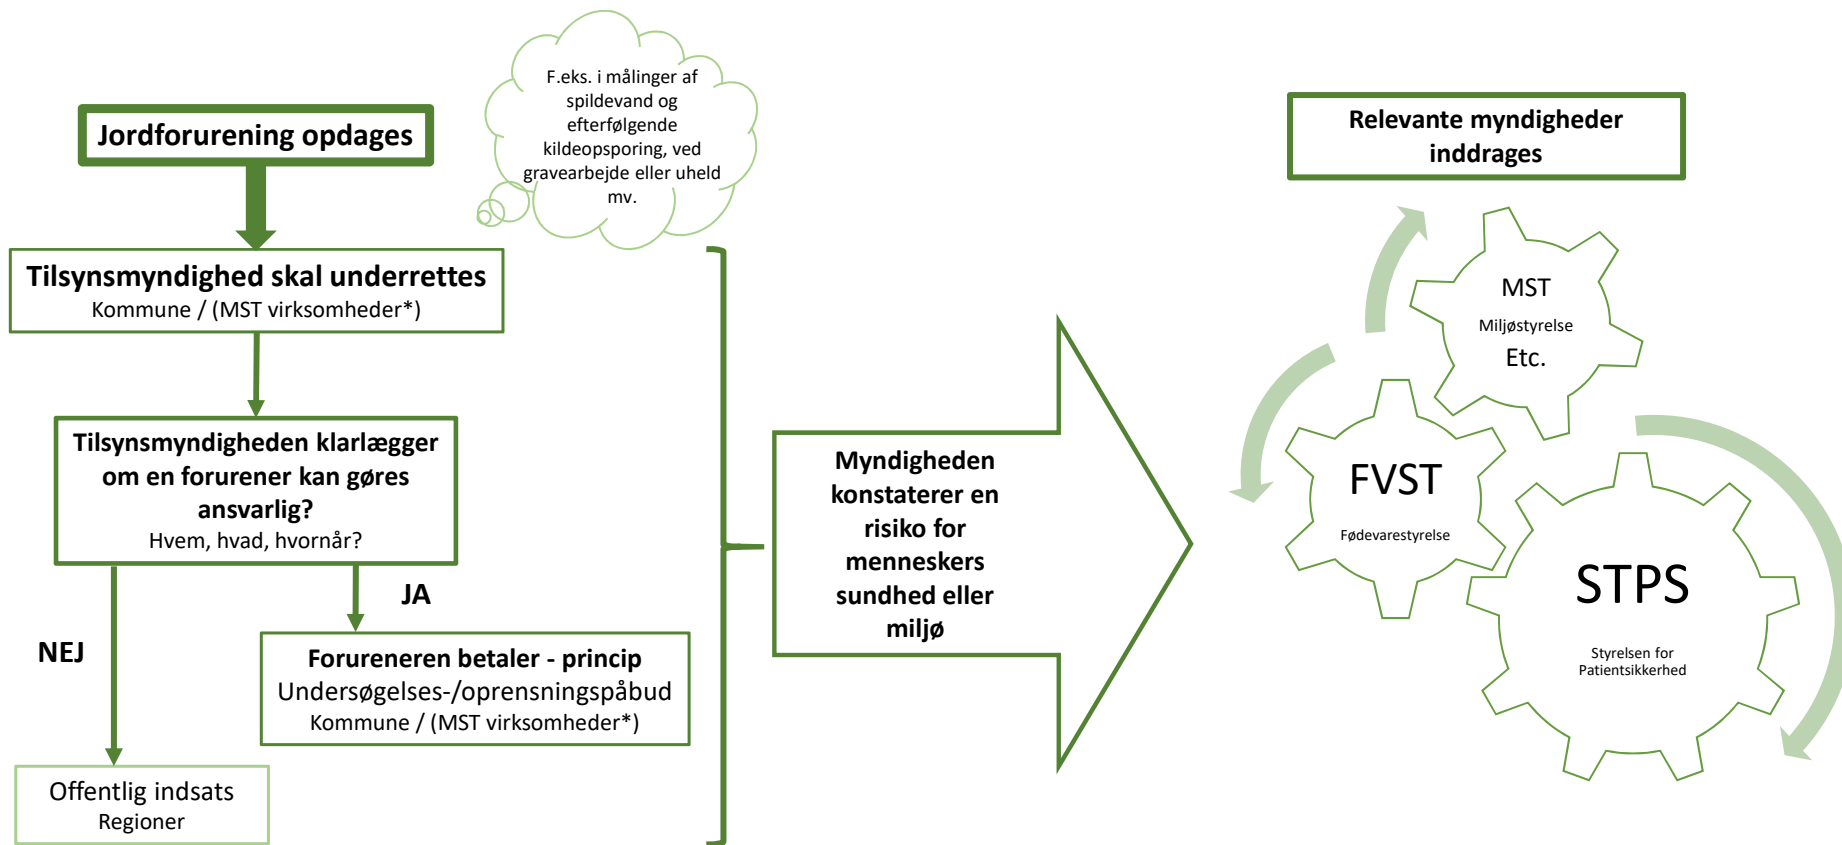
Jordforurening opdages

F.eks. i målinger af spildevand og efterfølgende kildeopsporing, ved gravearbejde eller uheld mv.

Tilsynsmyndighed skal underrettes
Kommune / (MST virksomheder*)

Tilsynsmyndigheden klarlægger om en forurener kan gøres ansvarlig?
Hvem, hvad, hvornår?

JA

NEJ

Forureneren betaler - princip
Undersøgelses-/oprensningspåbud
Kommune / (MST virksomheder*)

Offentlig indsats
Regioner

Myndigheden konstaterer en risiko for menneskers sundhed eller miljø

Relevante myndigheder inddrages

MST
Miljøstyrelse
Etc.

FVST
Fødevarestyrelse

STPS
Styrelsen for Patientsikkerhed